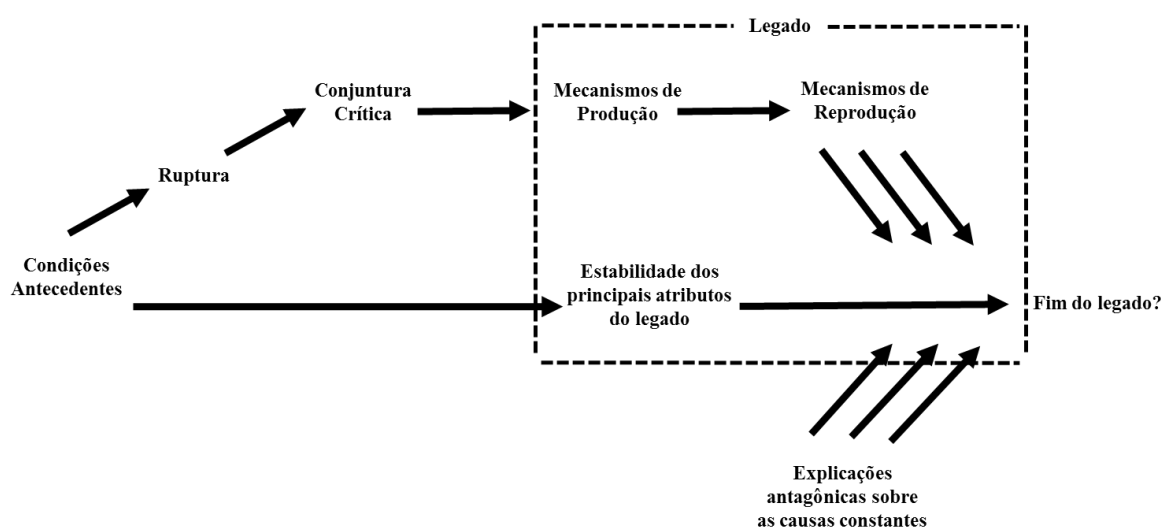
Legado

Conjuntura Crítica

Mecanismos de Produção

Mecanismos de Reprodução

Ruptura

Condições Antecedentes

Estabilidade dos principais atributos do legado

Fim do legado?

Explicações antagônicas sobre as causas constantes